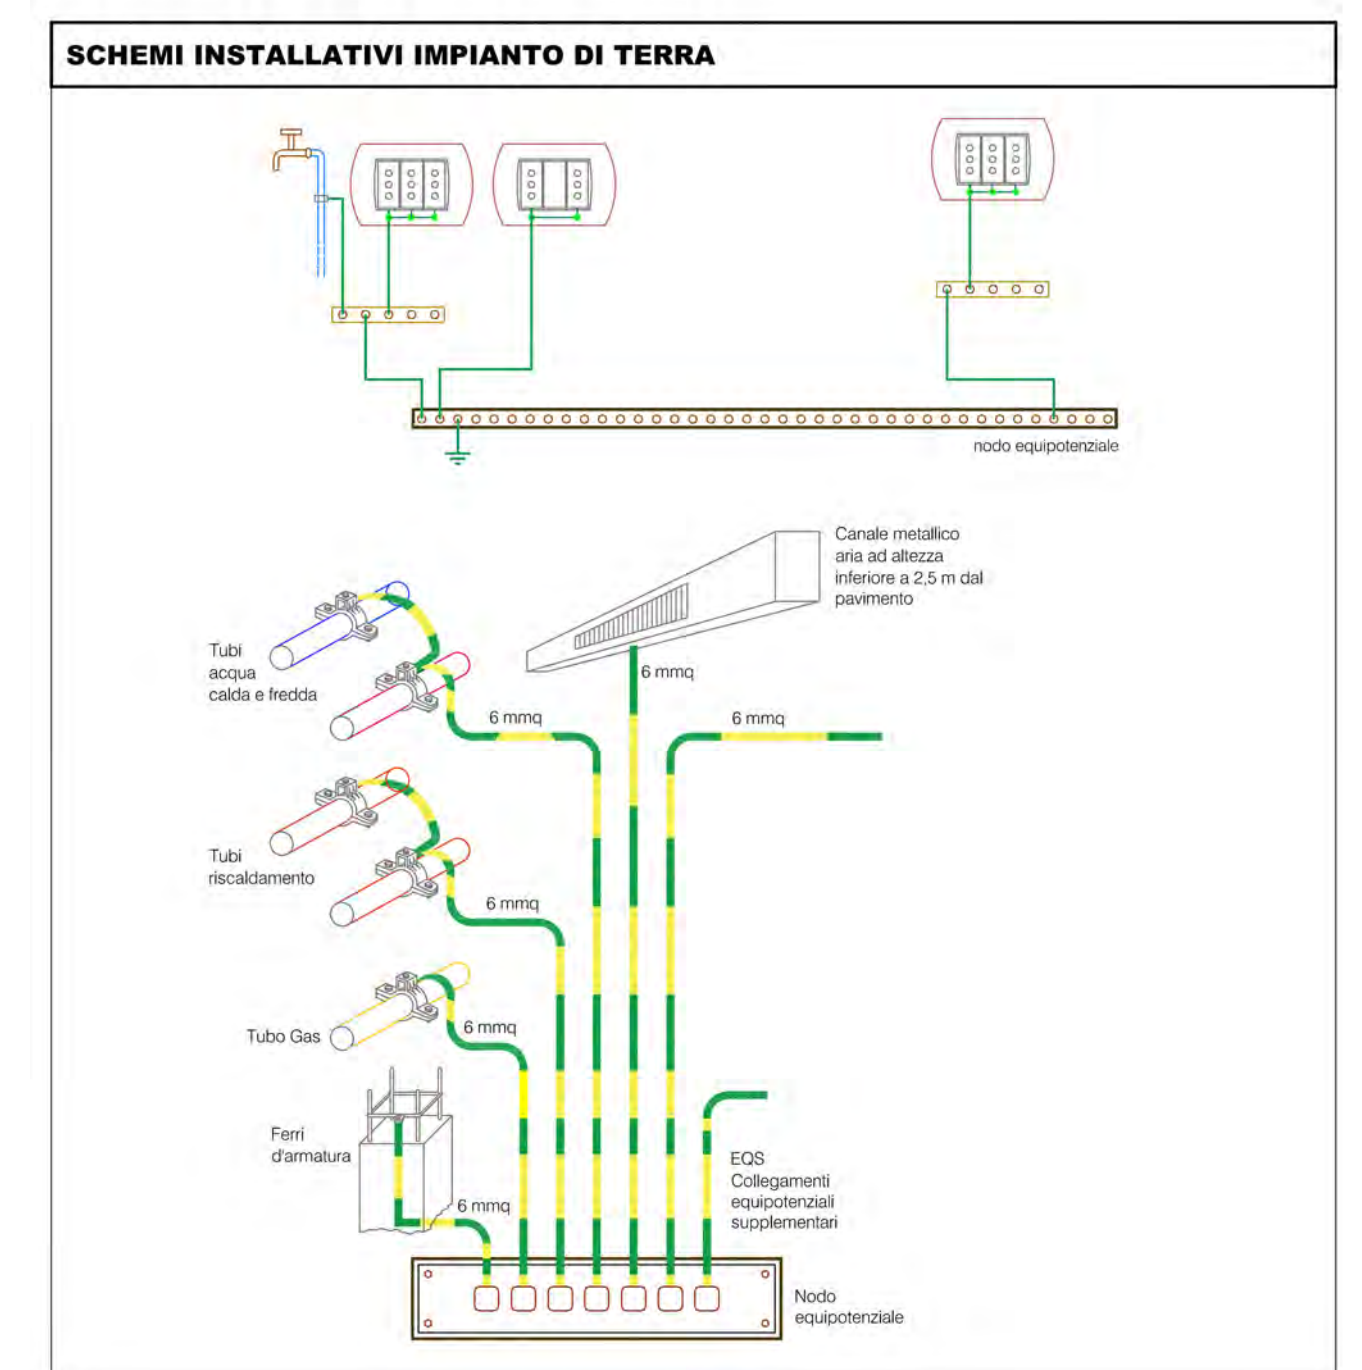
SCHEMI INSTALLATIVI IMPIANTO DI TERRA

nodo equipotenziale

Canale metallico aria ad altezza inferiore a 2,5 m dal pavimento

Tubi acqua calda e fredda

6 mmq

6 mmq

6 mmq

Tubi riscaldamento

6 mmq

Tubo Gas

6 mmq

Ferri d'armatura

6 mmq

EQS Collegamenti equipotenziali supplementari

Nodo equipotenziale